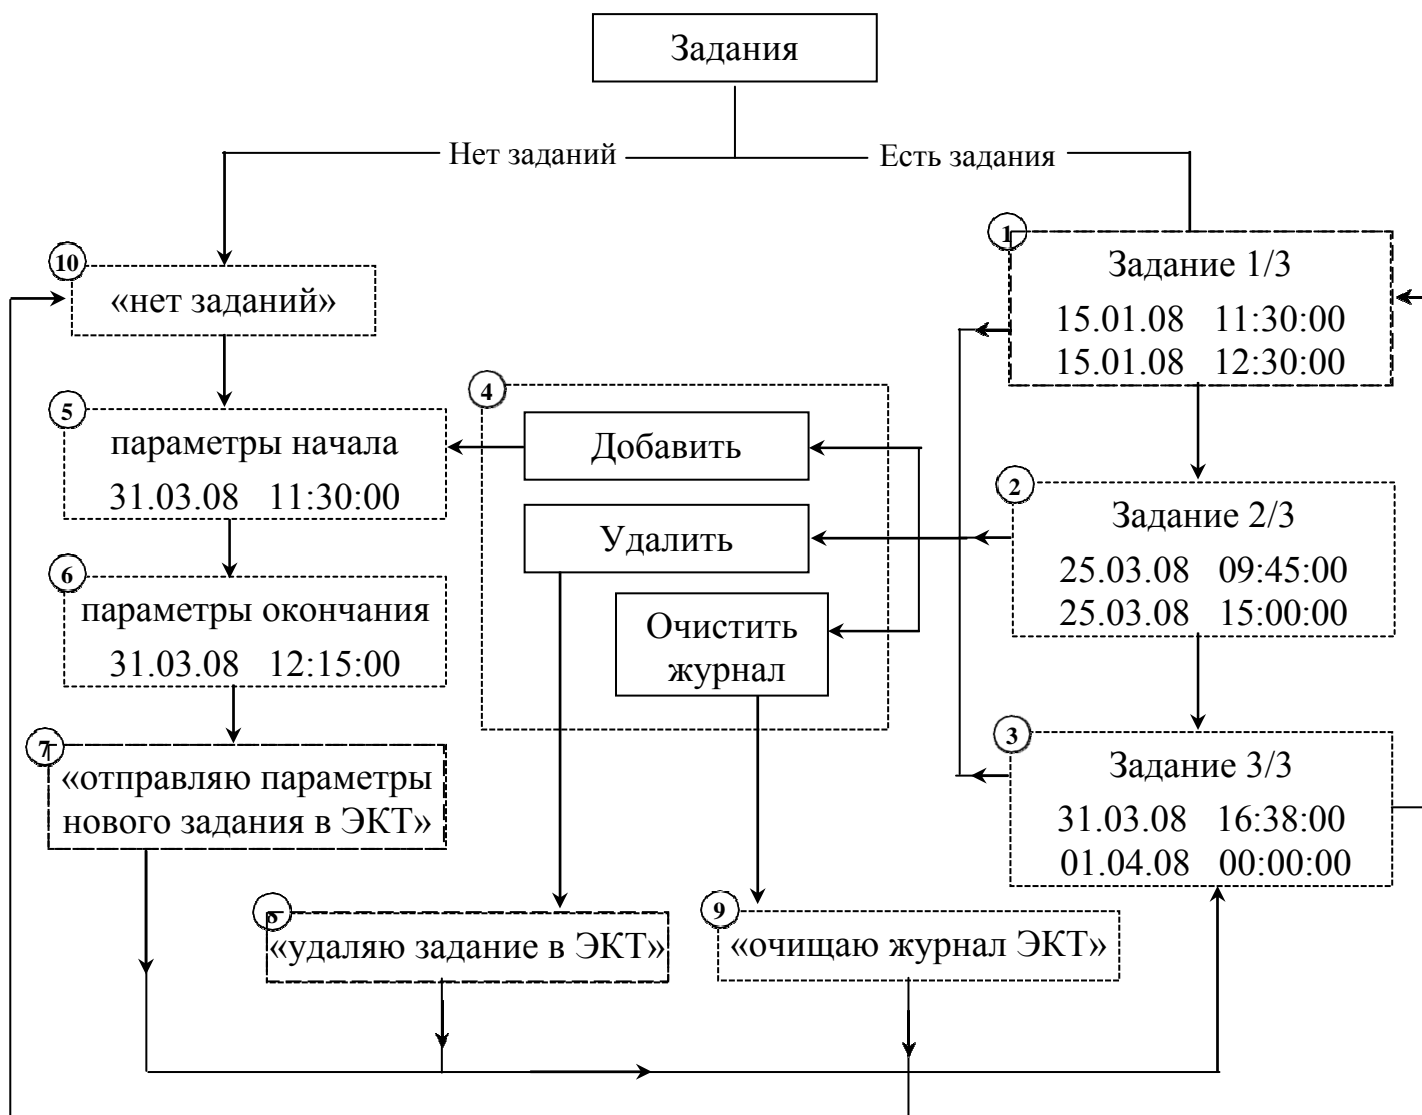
Задания

Нет заданий

Есть задания

1
Задание 1/3
15.01.08 11:30:00
15.01.08 12:30:00

10
«нет заданий»

5
параметры начала
31.03.08 11:30:00

4
Добавить

Удалить

Очистить журнал

2
Задание 2/3
25.03.08 09:45:00
25.03.08 15:00:00

6
параметры окончания
31.03.08 12:15:00

7
«отправляю параметры нового задания в ЭКТ»

3
Задание 3/3
31.03.08 16:38:00
01.04.08 00:00:00

8
«удаляю задание в ЭКТ»

9
«очищаю журнал ЭКТ»